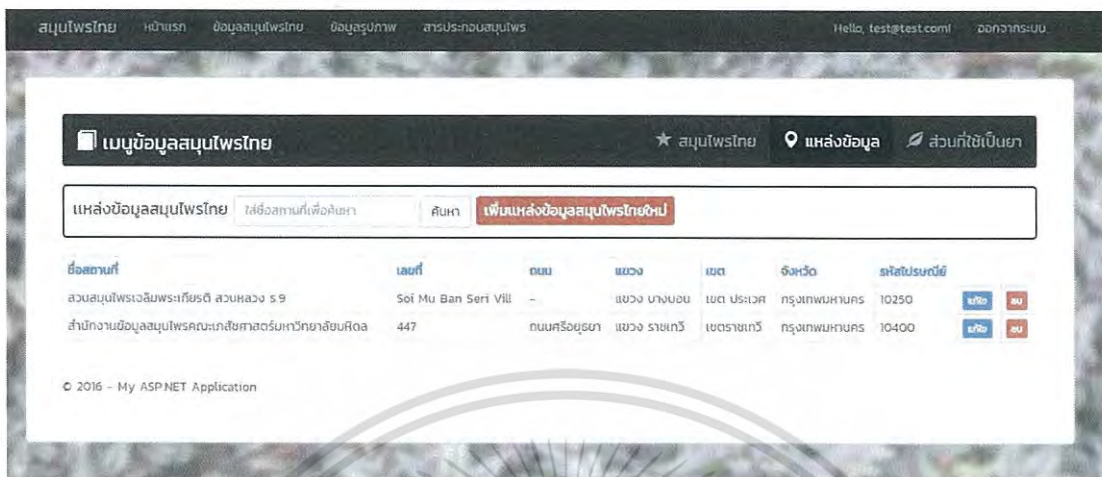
สมุนไพรไทย หน้าแรก ข้อมูลสมุนไพรไทย ข้อมูลรูปภาพ สารประกอบสมุนไพร Hello, test@test.com! ออกจากระบบ

เมนูข้อมูลสมุนไพรไทย ★ สมุนไพรไทย แหล่งข้อมูล ส่วนที่ใช้เป็นยา

แหล่งข้อมูลสมุนไพรไทย ใส่ชื่อสถานที่เพื่อค้นหา ค้นหา เพิ่มแหล่งข้อมูลสมุนไพรไทยใหม่

| ชื่อสถานที่ | เลขที่ | ถนน | แขวง | เขต | จังหวัด | รหัสไปรษณีย์ | | |
|---|---|---|---|---|---|---|---|---|
| สวนสมุนไพรเฉลิมพระเกียรติ สวนหลวง ร.9 | Soi Mu Ban Seri Vill | - | แขวง บางบอน | เขต ประเวศ | กรุงเทพมหานคร | 10250 | แก้ไข | ลบ |
| สำนักงานข้อมูลสมุนไพรคณะเภสัชศาสตร์มหาวิทยาลัยมหิดล | 447 | ถนนศรีอยุธยา | แขวง ราชเทวี | เขตราชเทวี | กรุงเทพมหานคร | 10400 | แก้ไข | ลบ |

© 2016 - My ASP.NET Application